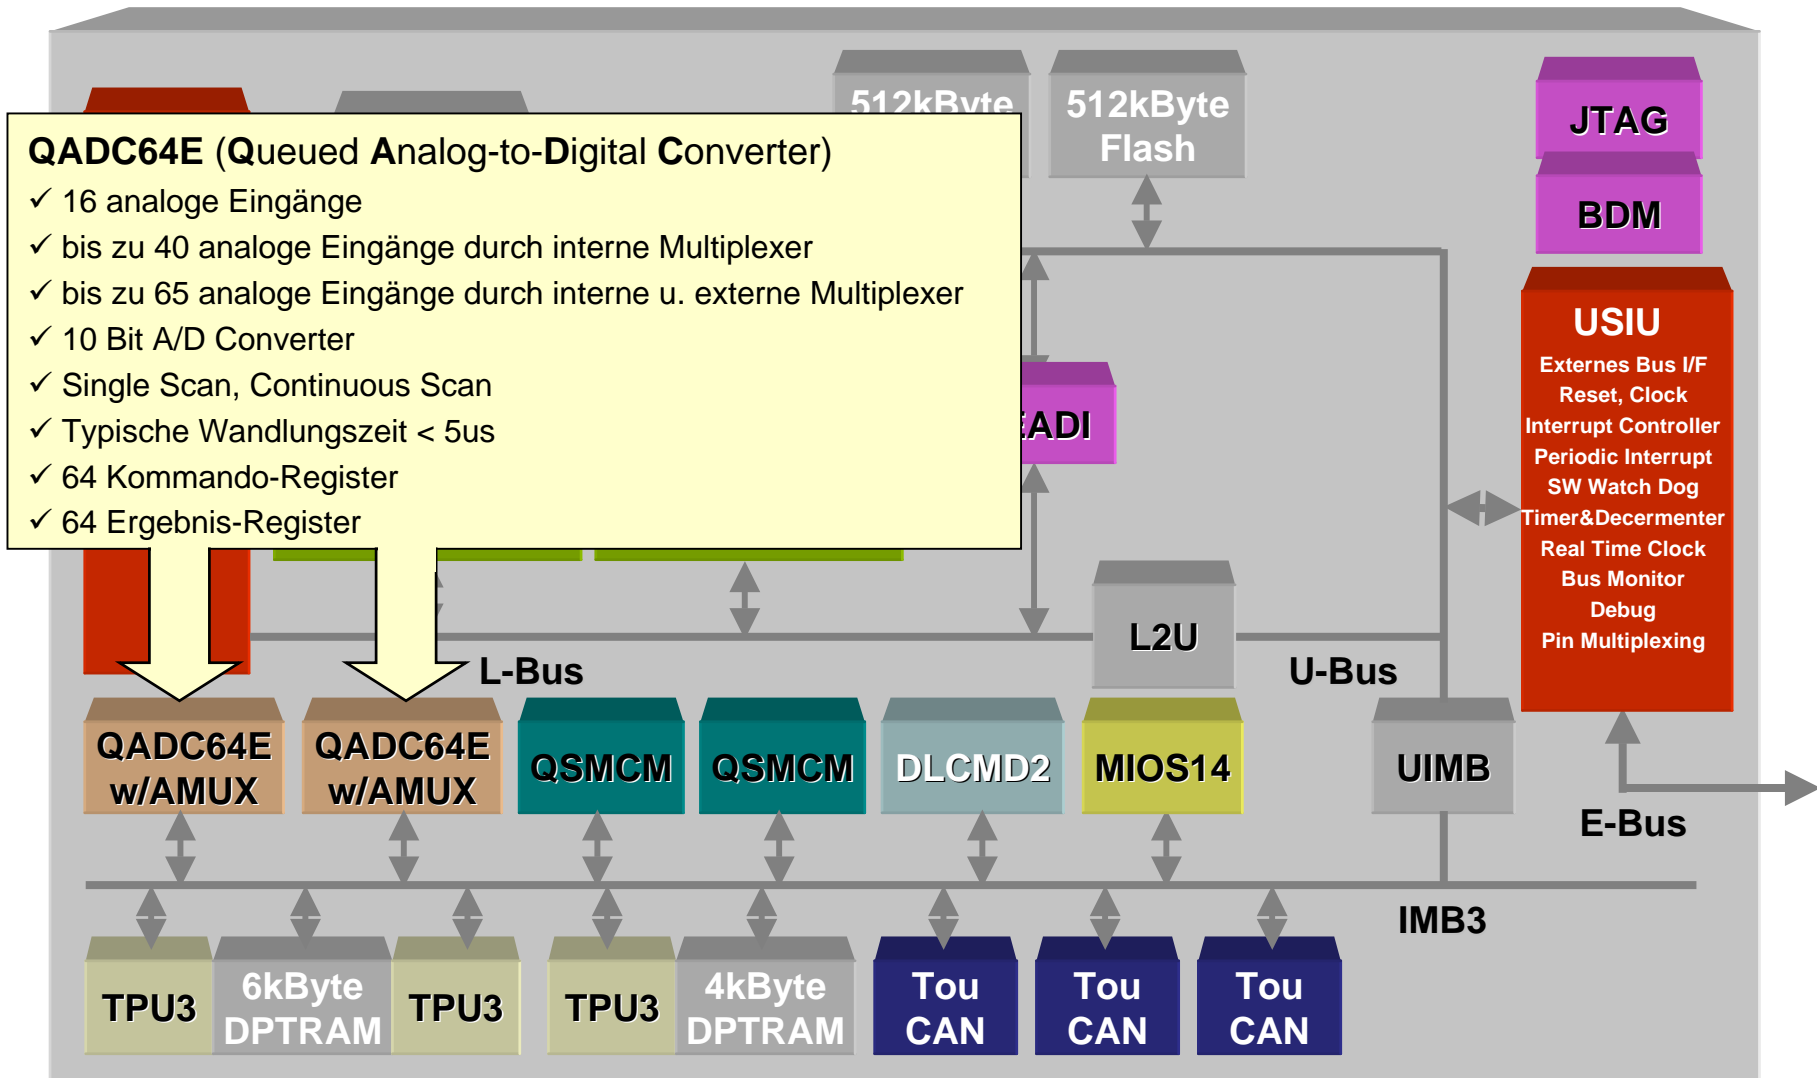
QADC64E (Queued Analog-to-Digital Converter)
✓ 16 analoge Eingänge
✓ bis zu 40 analoge Eingänge durch interne Multiplexer
✓ bis zu 65 analoge Eingänge durch interne u. externe Multiplexer
✓ 10 Bit A/D Converter
✓ Single Scan, Continuous Scan
✓ Typische Wandlungszeit < 5us
✓ 64 Kommando-Register
✓ 64 Ergebnis-Register

512kByte

512kByte Flash

JTAG

BDM

USIU
Externes Bus I/F
Reset, Clock
Interrupt Controller
Periodic Interrupt
SW Watch Dog
Timer&Decermenter
Real Time Clock
Bus Monitor
Debug
Pin Multiplexing

ADI

L2U

L-Bus

U-Bus

QADC64E w/AMUX

QADC64E w/AMUX

QSMCM

QSMCM

DLCMD2

MIOS14

UIMB

E-Bus

IMB3

TPU3

6kByte DPTRAM

TPU3

TPU3

4kByte DPTRAM

Tou CAN

Tou CAN

Tou CAN